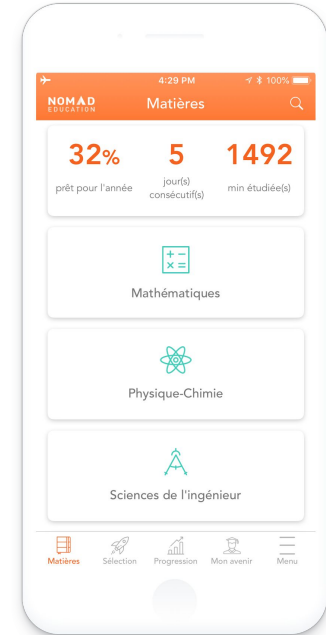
4:29 PM
100%

NOMAD EDUCATION
Matières

32%
prêt pour l'année

5
jour(s) consécutif(s)

1492
min étudiée(s)

Mathématiques

Physique-Chimie

Sciences de l'ingénieur

Matières
Sélection
Progression
Mon avenir
Menu